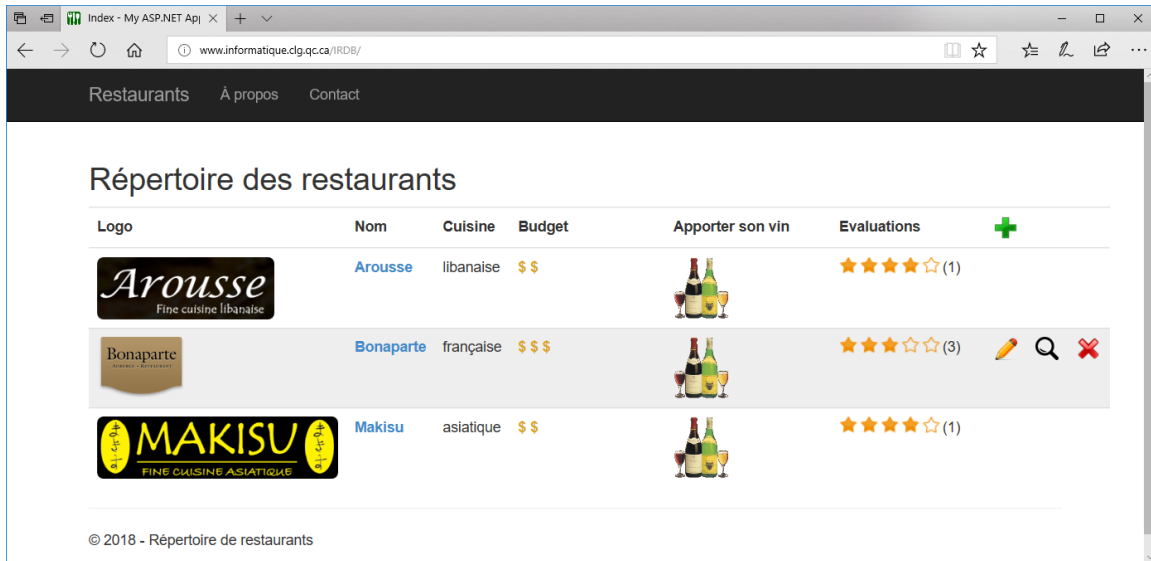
Index - My ASP.NET Ap|

www.informatique.clg.qc.ca/IRDB/

Restaurants À propos Contact

Répertoire des restaurants

| Logo | Nom | Cuisine | Budget | Apporter son vin | Evaluations | |
|---|---|---|---|---|---|---|
| Arousse Fine cuisine libanaise | Arousse | libanaise | $ $ | | (1) | |
| Bonaparte | Bonaparte | française | $ $ $ | | (3) | |
| MAKISU FINE CUISINE ASIATIQUE | Makisu | asiatique | $ $ | | (1) | |

© 2018 - Répertoire de restaurants